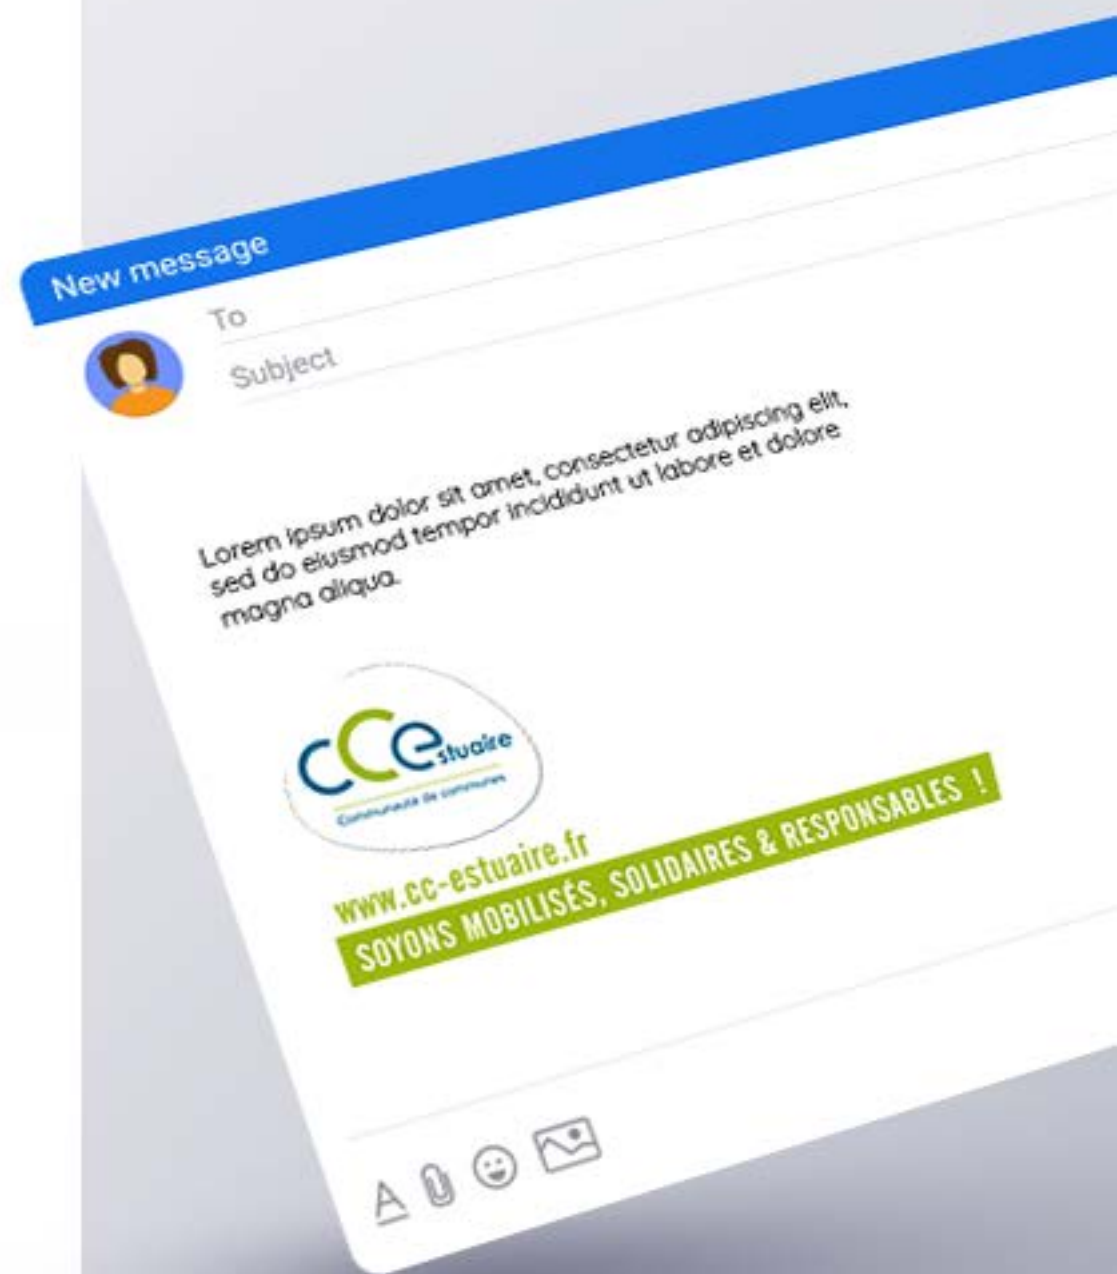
New message

To

Subject

Lorem ipsum dolor sit amet, consectetur adipiscing elit, sed do eiusmod tempor incididunt ut labore et dolore magna aliqua.

CCestuaire
Communauté de communes

www.cc-estuaire.fr
SOYONS MOBILISÉS, SOLIDAIRES & RESPONSABLES !

A